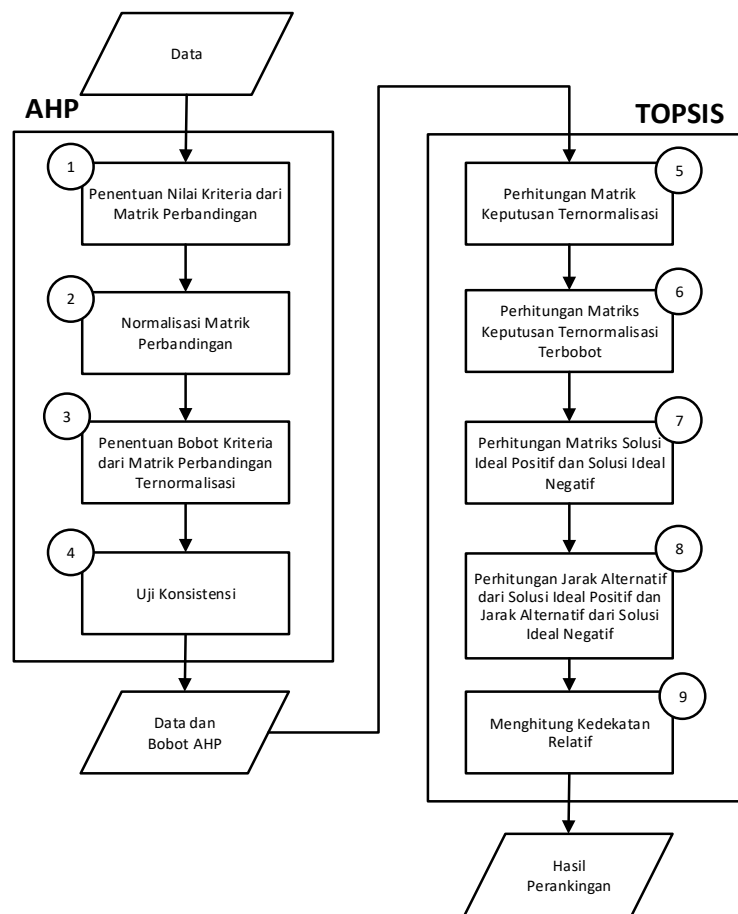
Data

AHP

1
Penentuan Nilai Kriteria dari Matrik Perbandingan

2
Normalisasi Matrik Perbandingan

3
Penentuan Bobot Kriteria dari Matrik Perbandingan Ternormalisasi

4
Uji Konsistensi

Data dan Bobot AHP

TOPSIS

5
Perhitungan Matrik Keputusan Ternormalisasi

6
Perhitungan Matriks Keputusan Ternormalisasi Terbobot

7
Perhitungan Matriks Solusi Ideal Positif dan Solusi Ideal Negatif

8
Perhitungan Jarak Alternatif dari Solusi Ideal Positif dan Jarak Alternatif dari Solusi Ideal Negatif

9
Menghitung Kedekatan Relatif

Hasil Perankingan